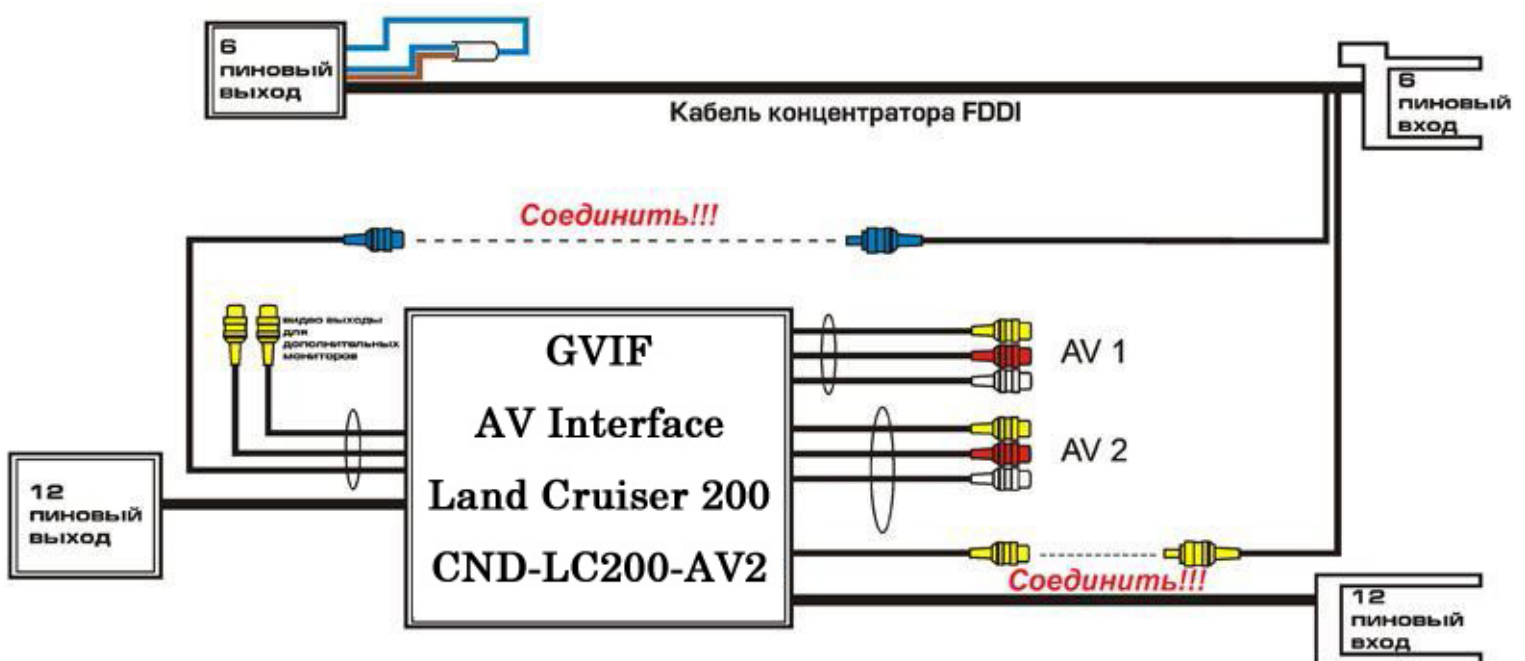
6
пиновый
выход

Кабель концентратора FDDI

6
пиновый
вход

Соединить!!!

видео выходы
для
дополнительных
мониторов

GVIF
AV Interface
Land Cruiser 200
CND-LC200-AV2

AV 1

AV 2

12
пиновый
выход

Соединить!!!

12
пиновый
вход